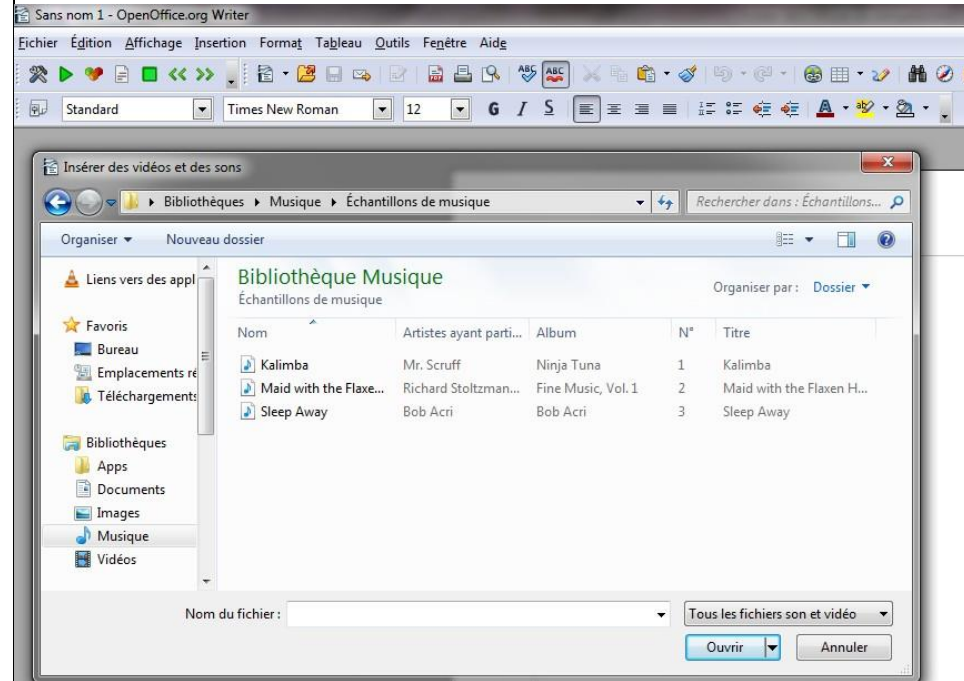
Sans nom 1 - OpenOffice.org Writer

Fichier Édition Affichage Insertion Format Tableau Outils Fenêtre Aide

Standard | Times New Roman | 12 | G I S

Insérer des vidéos et des sons

Bibliothèques ▸ Musique ▸ Échantillons de musique

Rechercher dans : Échantillons...

Organiser ▾ Nouveau dossier

Liens vers des appl

Favoris
Bureau
Emplacements ré
Téléchargements

Bibliothèques
Apps
Documents
Images
Musique
Vidéos

Bibliothèque Musique
Échantillons de musique

Organiser par : Dossier ▾

| Nom | Artistes ayant parti... | Album | N° | Titre |
|---|---|---|---|---|
| Kalimba | Mr. Scruff | Ninja Tuna | 1 | Kalimba |
| Maid with the Flaxe... | Richard Stoltzman... | Fine Music, Vol. 1 | 2 | Maid with the Flaxen H... |
| Sleep Away | Bob Acri | Bob Acri | 3 | Sleep Away |

Nom du fichier :

Tous les fichiers son et vidéo

Ouvrir

Annuler